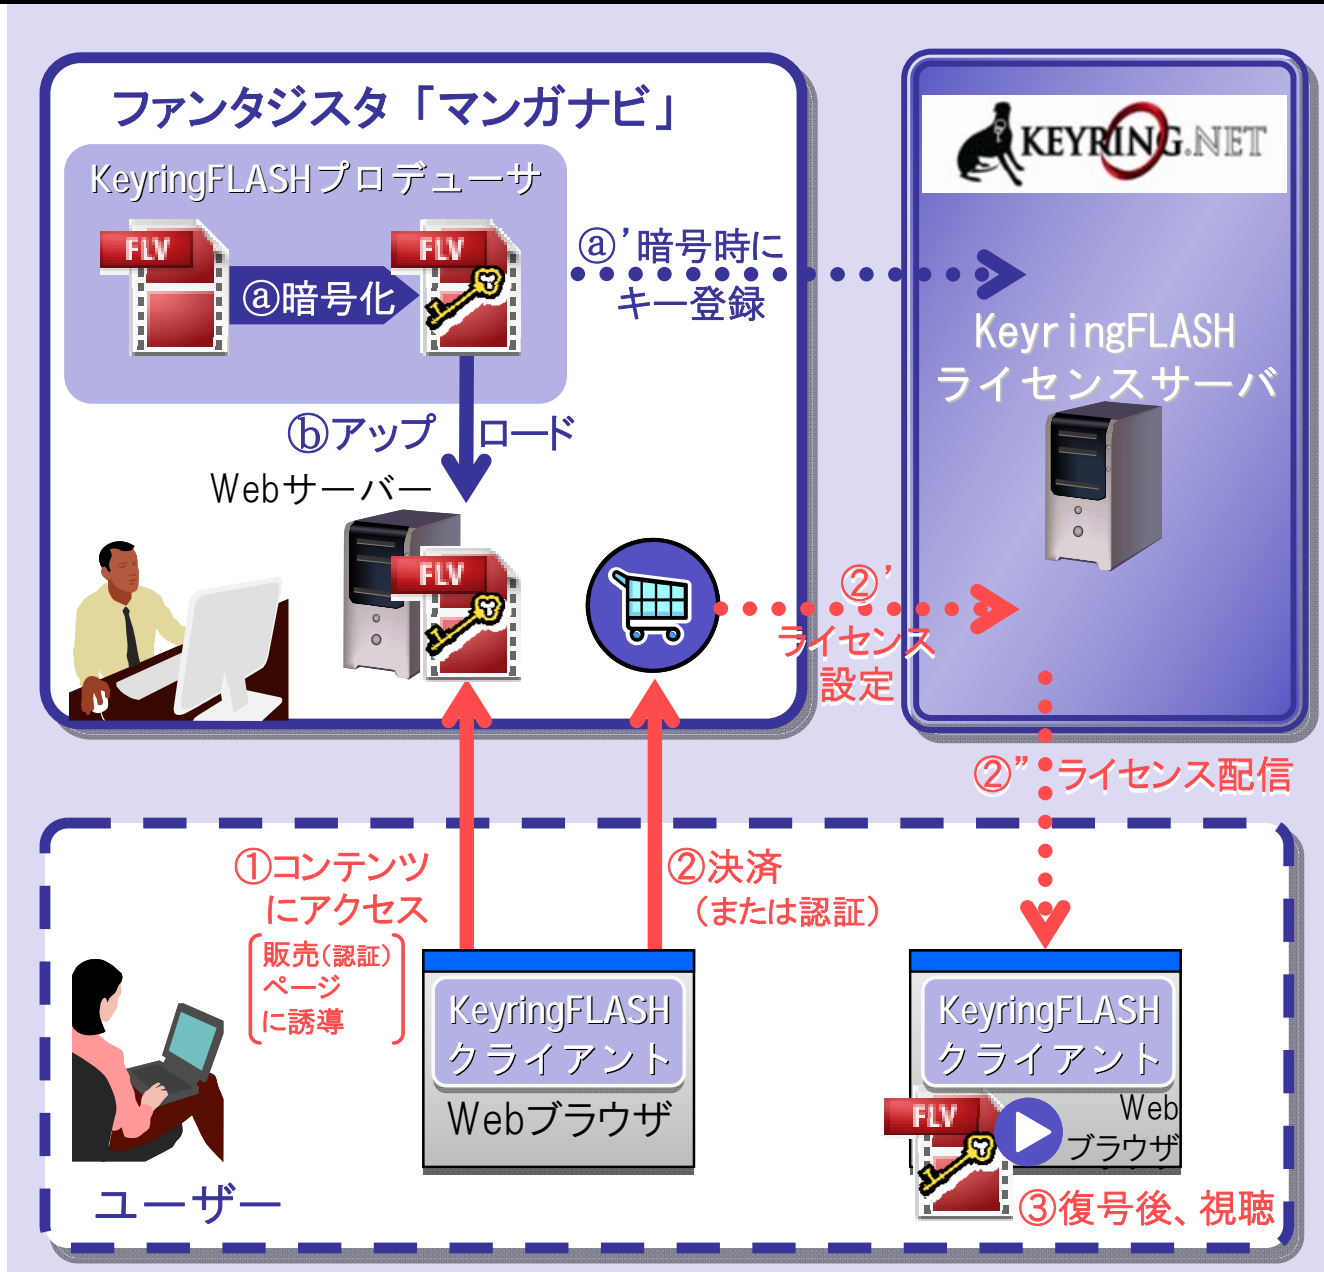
ファンタジスタ「マンガナビ」

KeyringFLASHプロデューサ

FLV

ⓐ暗号化

FLV

ⓐ'暗号時に
キー登録

KEYRING.NET

KeyringFLASH
ライセンスサーバ

ⓑアップロード

Webサーバー

FLV

②'
ライセンス
設定

②"ライセンス配信

①コンテンツ
にアクセス

販売(認証)
ページ
に誘導

②決済
(または認証)

KeyringFLASH
クライアント
Webブラウザ

KeyringFLASH
クライアント
Web
ブラウザ

FLV

③復号後、視聴

ユーザー